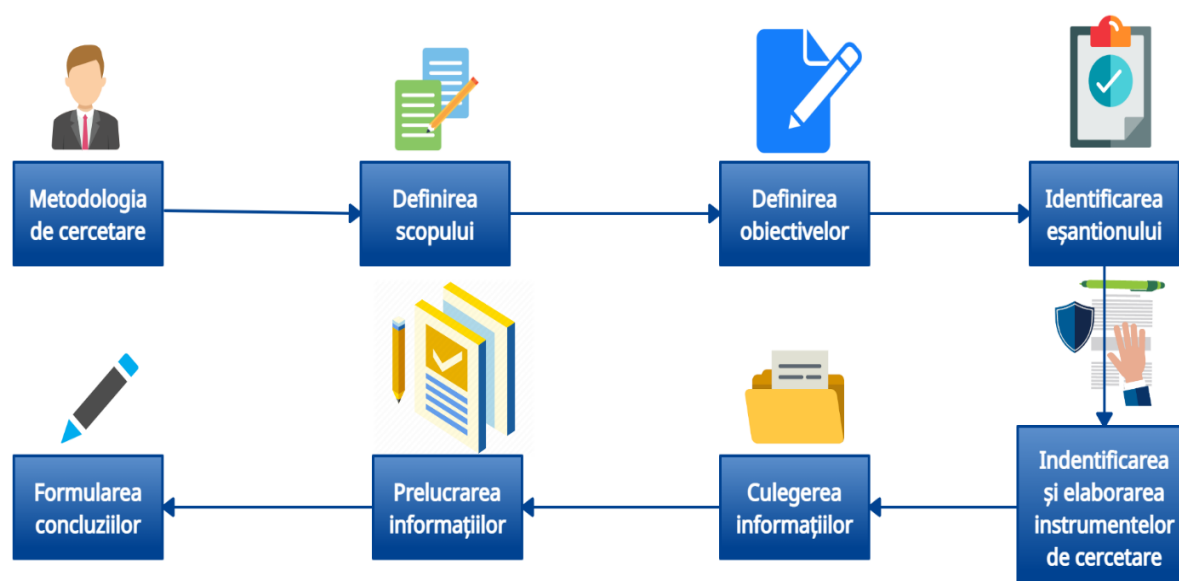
Metodologia de cercetare

Definirea scopului

Definirea obiectivelor

Identificarea eșantionului

Indentificarea și elaborarea instrumentelor de cercetare

Culegerea informațiilor

Prelucrarea informațiilor

Formularea concluziilor